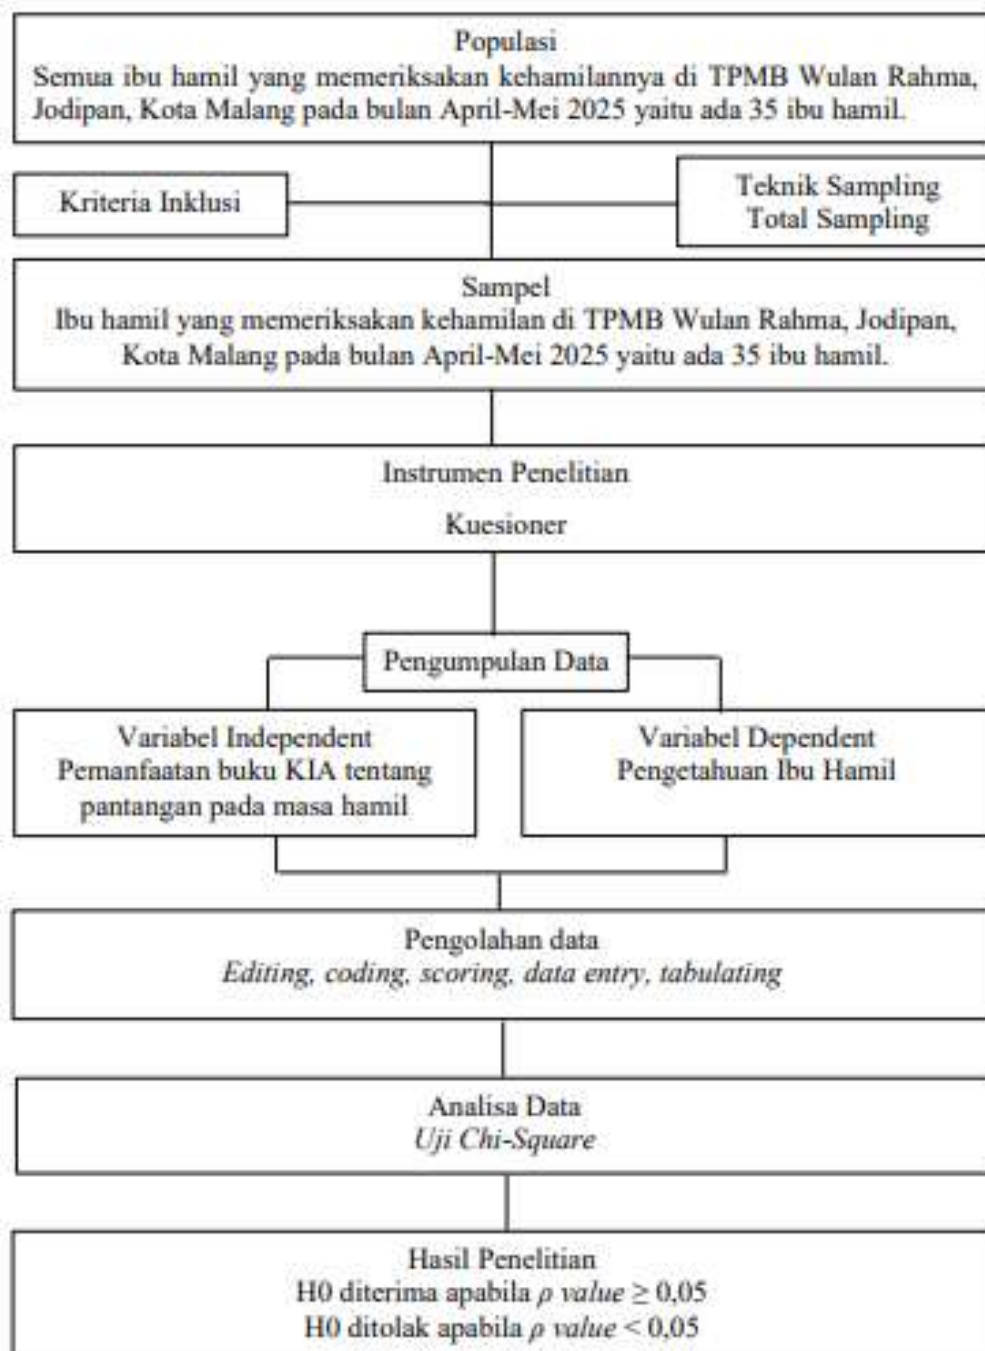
Populasi
Semua ibu hamil yang memeriksakan kehamilannya di TPMB Wulan Rahma, Jodipan, Kota Malang pada bulan April-Mei 2025 yaitu ada 35 ibu hamil.

Kriteria Inklusi

Teknik Sampling
Total Sampling

Sampel
Ibu hamil yang memeriksakan kehamilan di TPMB Wulan Rahma, Jodipan, Kota Malang pada bulan April-Mei 2025 yaitu ada 35 ibu hamil.

Instrumen Penelitian

Kuesioner

Pengumpulan Data

Variabel Independent
Pemanfaatan buku KIA tentang pantangan pada masa hamil

Variabel Dependent
Pengetahuan Ibu Hamil

Pengolahan data
*Editing, coding, scoring, data entry, tabulating*

Analisa Data
*Uji Chi-Square*

Hasil Penelitian
H0 diterima apabila $\rho$ *value* $\geq 0,05$
H0 ditolak apabila $\rho$ *value* $< 0,05$